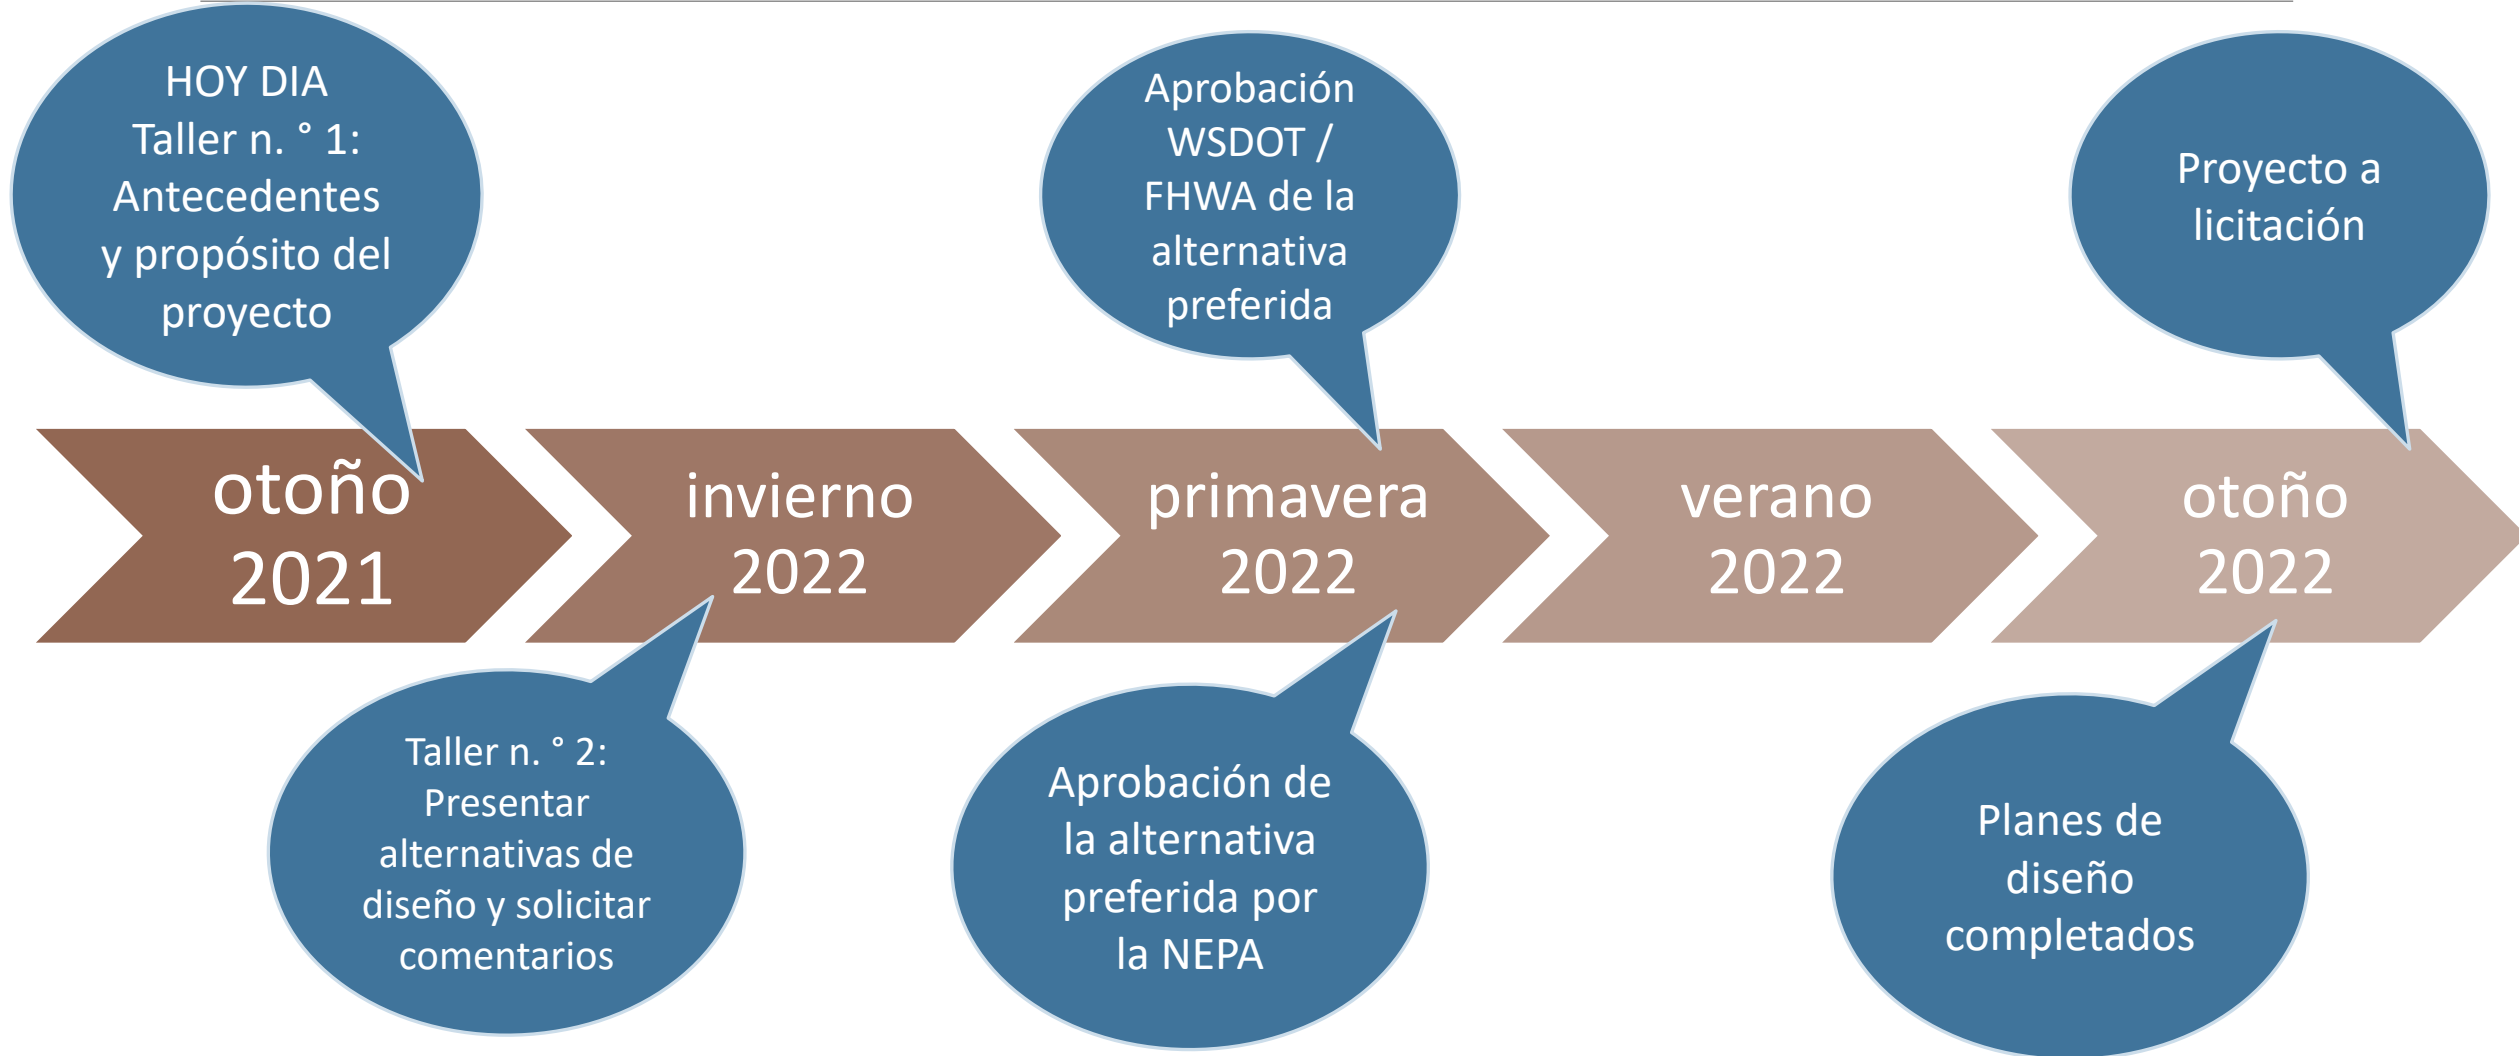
HOY DIA
Taller n. ° 1: Antecedentes y propósito del proyecto

Aprobación WSDOT / FHWA de la alternativa preferida

Proyecto a licitación

otoño 2021

invierno 2022

primavera 2022

verano 2022

otoño 2022

Taller n. ° 2: Presentar alternativas de diseño y solicitar comentarios

Aprobación de la alternativa preferida por la NEPA

Planes de diseño completados